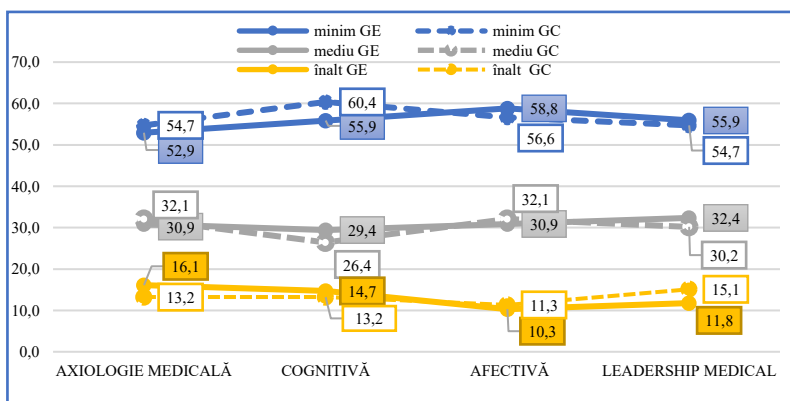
minim GE
minim GC
mediu GE
mediu GC
înalt GE
înalt GC

70,0
60,0
50,0
40,0
30,0
20,0
10,0
0,0

54,7
52,9
60,4
55,9
58,8
56,6
55,9
54,7

32,1
30,9
29,4
26,4
32,1
30,9
32,4
30,2

16,1
13,2
14,7
13,2
11,3
10,3
15,1
11,8

AXIOLOGIE MEDICALĂ
COGNITIVĂ
AFECTIVĂ
LEADERSHIP MEDICAL